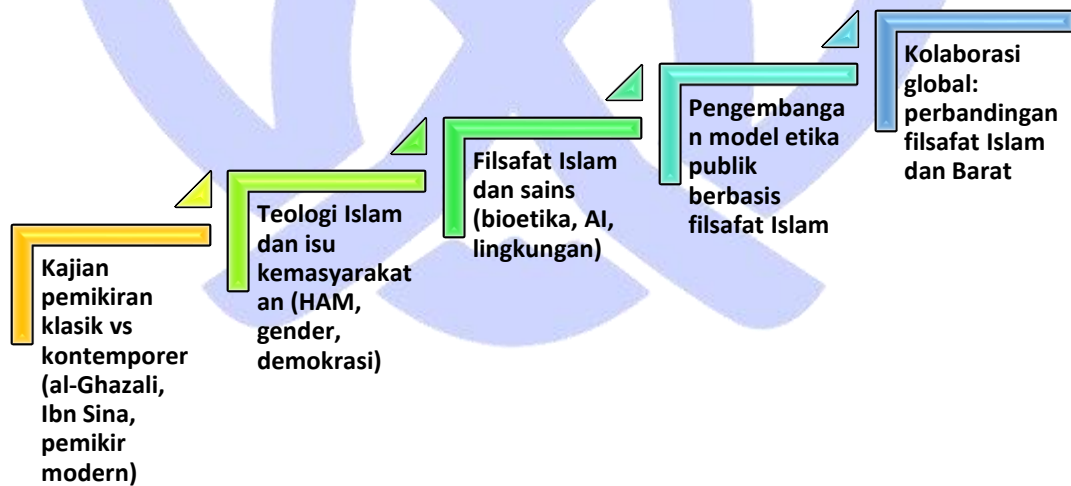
Kajian pemikiran klasik vs kontemporer (al-Ghazali, Ibn Sina, pemikir modern)

Teologi Islam dan isu kemasyarakatan (HAM, gender, demokrasi)

Filsafat Islam dan sains (bioetika, AI, lingkungan)

Pengembangan model etika publik berbasis filsafat Islam

Kolaborasi global: perbandingan filsafat Islam dan Barat